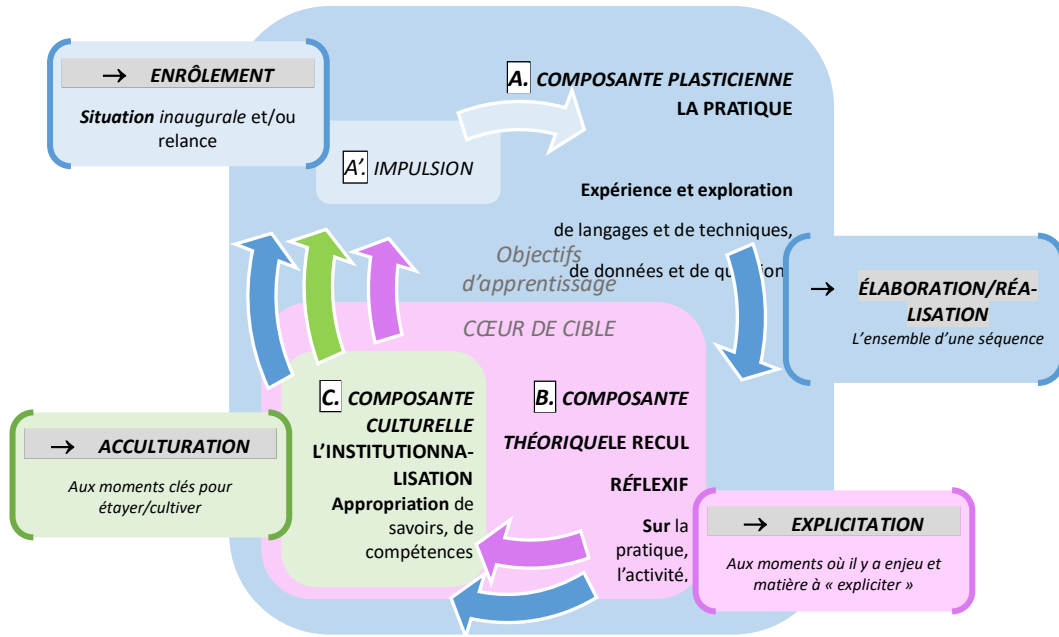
→ ENRÔLEMENT

Situation inaugurale et/ou relance

A. COMPOSANTE PLASTICIENNE

LA PRATIQUE

A'. IMPULSION

Expérience et exploration

de langages et de techniques,

de données et de qu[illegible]

Objectifs d'apprentissage

→ ÉLABORATION/RÉALISATION

L'ensemble d'une séquence

CŒUR DE CIBLE

C. COMPOSANTE CULTURELLE L'INSTITUTIONNALISATION Appropriation de savoirs, de compétences

B. COMPOSANTE THÉORIQUELE RECUL RÉFLEXIF

Sur la pratique, l'activité.

→ ACCULTURATION

Aux moments clés pour étayer/cultiver

→ EXPLICITATION

Aux moments où il y a enjeu et matière à « expliciter »